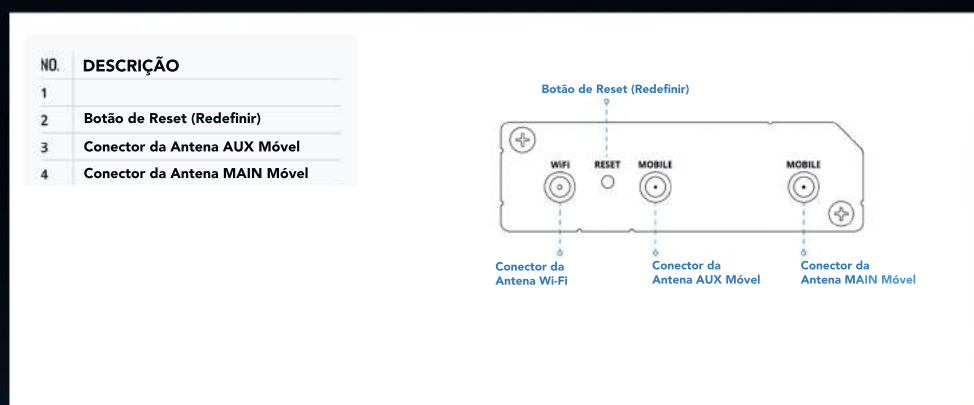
| NO. | DESCRIÇÃO |
|---|---|
| 1 | |
| 2 | Botão de Reset (Redefinir) |
| 3 | Conector da Antena AUX Móvel |
| 4 | Conector da Antena MAIN Móvel |

Botão de Reset (Redefinir)

WiFi RESET MOBILE MOBILE

Conector da Antena Wi-Fi

Conector da Antena AUX Móvel

Conector da Antena MAIN Móvel